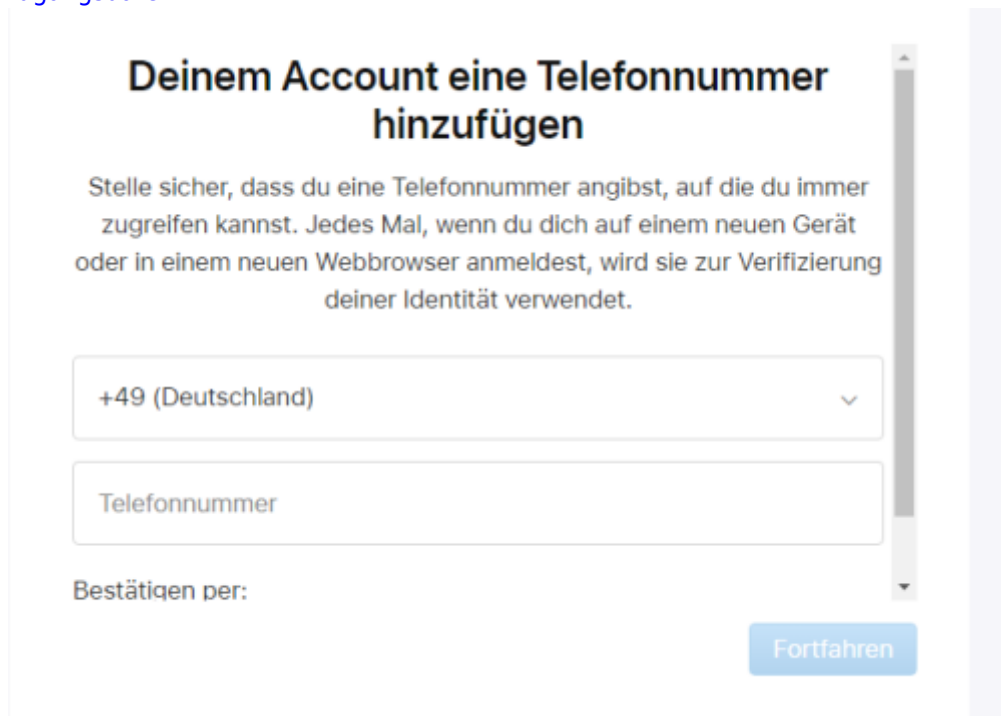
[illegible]

Deinem Account eine Telefonnummer hinzufügen

Stelle sicher, dass du eine Telefonnummer angibst, auf die du immer zugreifen kannst. Jedes Mal, wenn du dich auf einem neuen Gerät oder in einem neuen Webbrowser anmeldest, wird sie zur Verifizierung deiner Identität verwendet.

+49 (Deutschland)

Telefonnummer

Bestätigen per:

Fortfahren